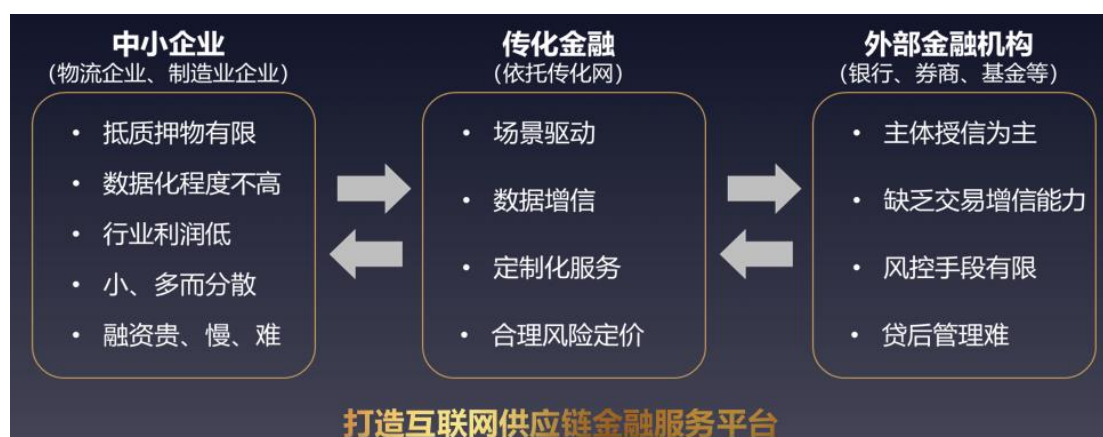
中小企业
(物流企业、制造业企业)

- 抵质押物有限
- 数据化程度不高
- 行业利润低
- 小、多而分散
- 融资贵、慢、难

传化金融
(依托传化网)

- 场景驱动
- 数据增信
- 定制化服务
- 合理风险定价

外部金融机构
(银行、券商、基金等)

- 主体授信为主
- 缺乏交易增信能力
- 风控手段有限
- 贷后管理难

打造互联网供应链金融服务平台